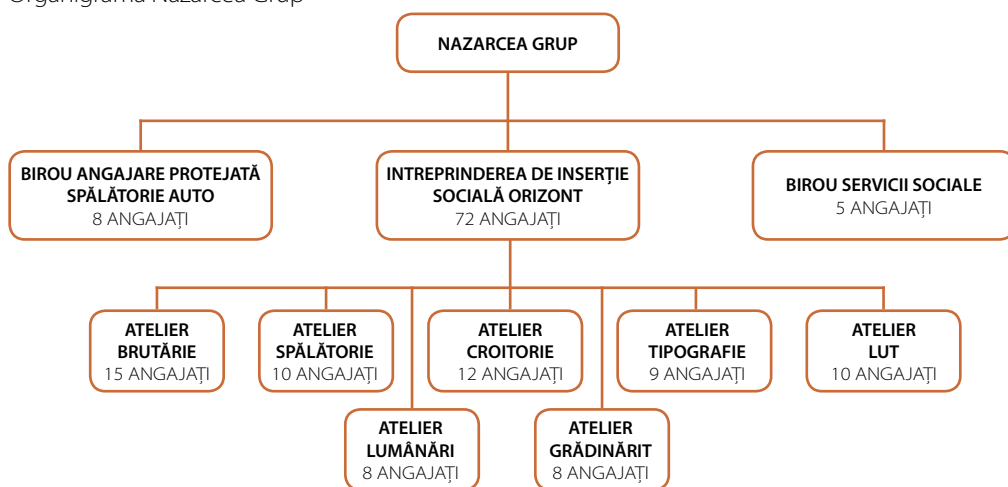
Organigrama Nazarcea Grup

NAZARCEA GRUP

BIROU ANGAJARE PROTEJATĂ SPĂLĂTORIE AUTO
8 ANGAJAȚI

INTREPRINDEREA DE INSERȚIE SOCIALĂ ORIZONT
72 ANGAJAȚI

BIROU SERVICII SOCIALE
5 ANGAJAȚI

ATELIER BRUTĂRIE
15 ANGAJAȚI

ATELIER SPĂLĂTORIE
10 ANGAJAȚI

ATELIER CROITORIE
12 ANGAJAȚI

ATELIER TIPOGRAFIE
9 ANGAJAȚI

ATELIER LUT
10 ANGAJAȚI

ATELIER LUMÂNĂRI
8 ANGAJAȚI

ATELIER GRĂDINĂRIT
8 ANGAJAȚI